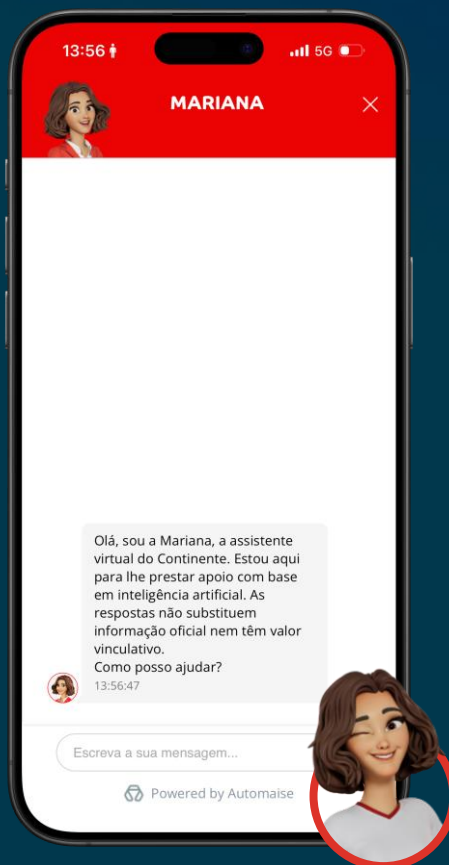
13:56 5G

MARIANA

Olá, sou a Mariana, a assistente virtual do Continente. Estou aqui para lhe prestar apoio com base em inteligência artificial. As respostas não substituem informação oficial nem têm valor vinculativo.
Como posso ajudar?
13:56:47

Escreva a sua mensagem...

Powered by Automaise